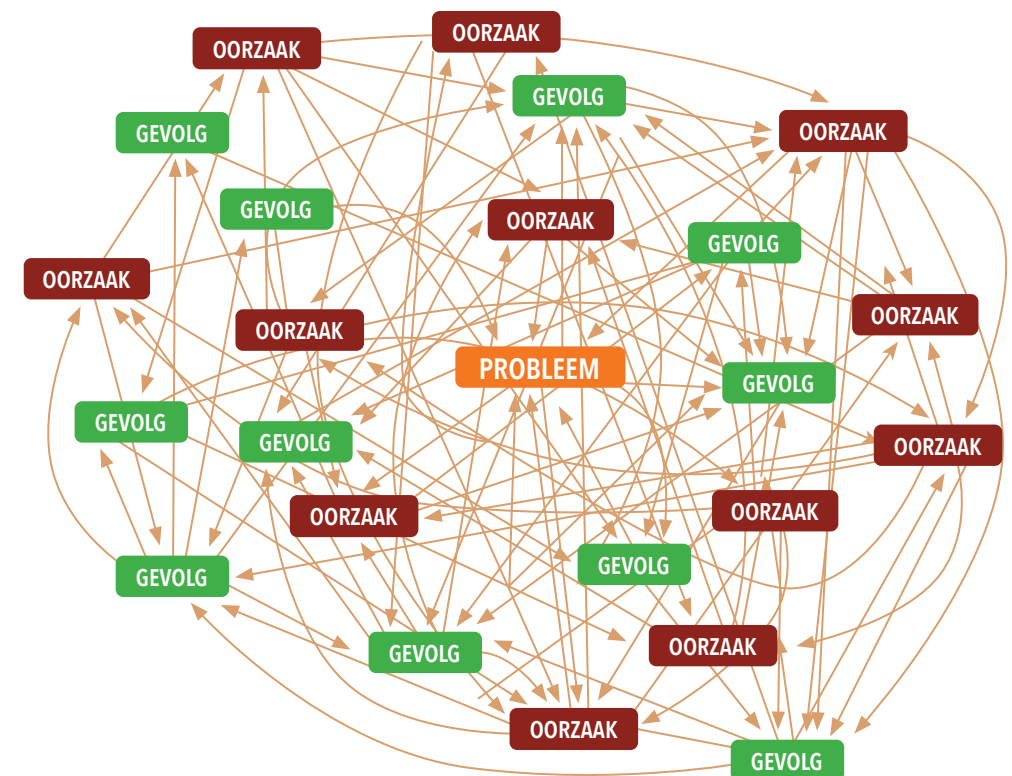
OORZAAK

OORZAAK

GEVOLG

GEVOLG

OORZAAK

GEVOLG

OORZAAK

GEVOLG

OORZAAK

OORZAAK

OORZAAK

PROBLEEM

GEVOLG

GEVOLG

GEVOLG

OORZAAK

OORZAAK

OORZAAK

GEVOLG

GEVOLG

OORZAAK

GEVOLG

OORZAAK

GEVOLG